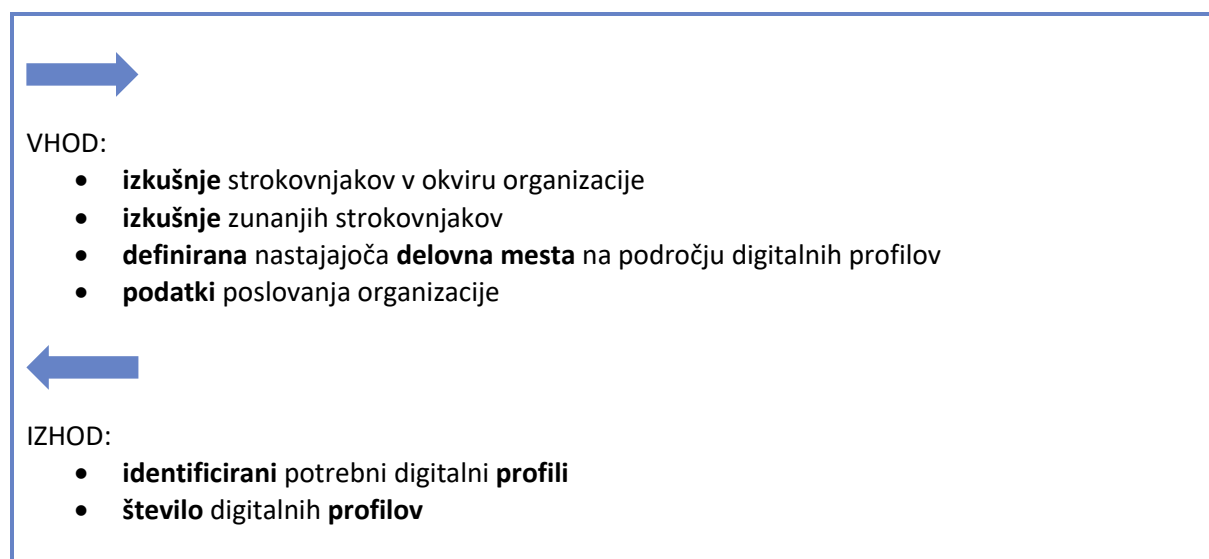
VHOD:

- izkušnje strokovnjakov v okviru organizacije
- izkušnje zunanjih strokovnjakov
- definirana nastajajoča delovna mesta na področju digitalnih profilov
- podatki poslovanja organizacije

IZHOD:

- identificirani potrebni digitalni profili
- število digitalnih profilov